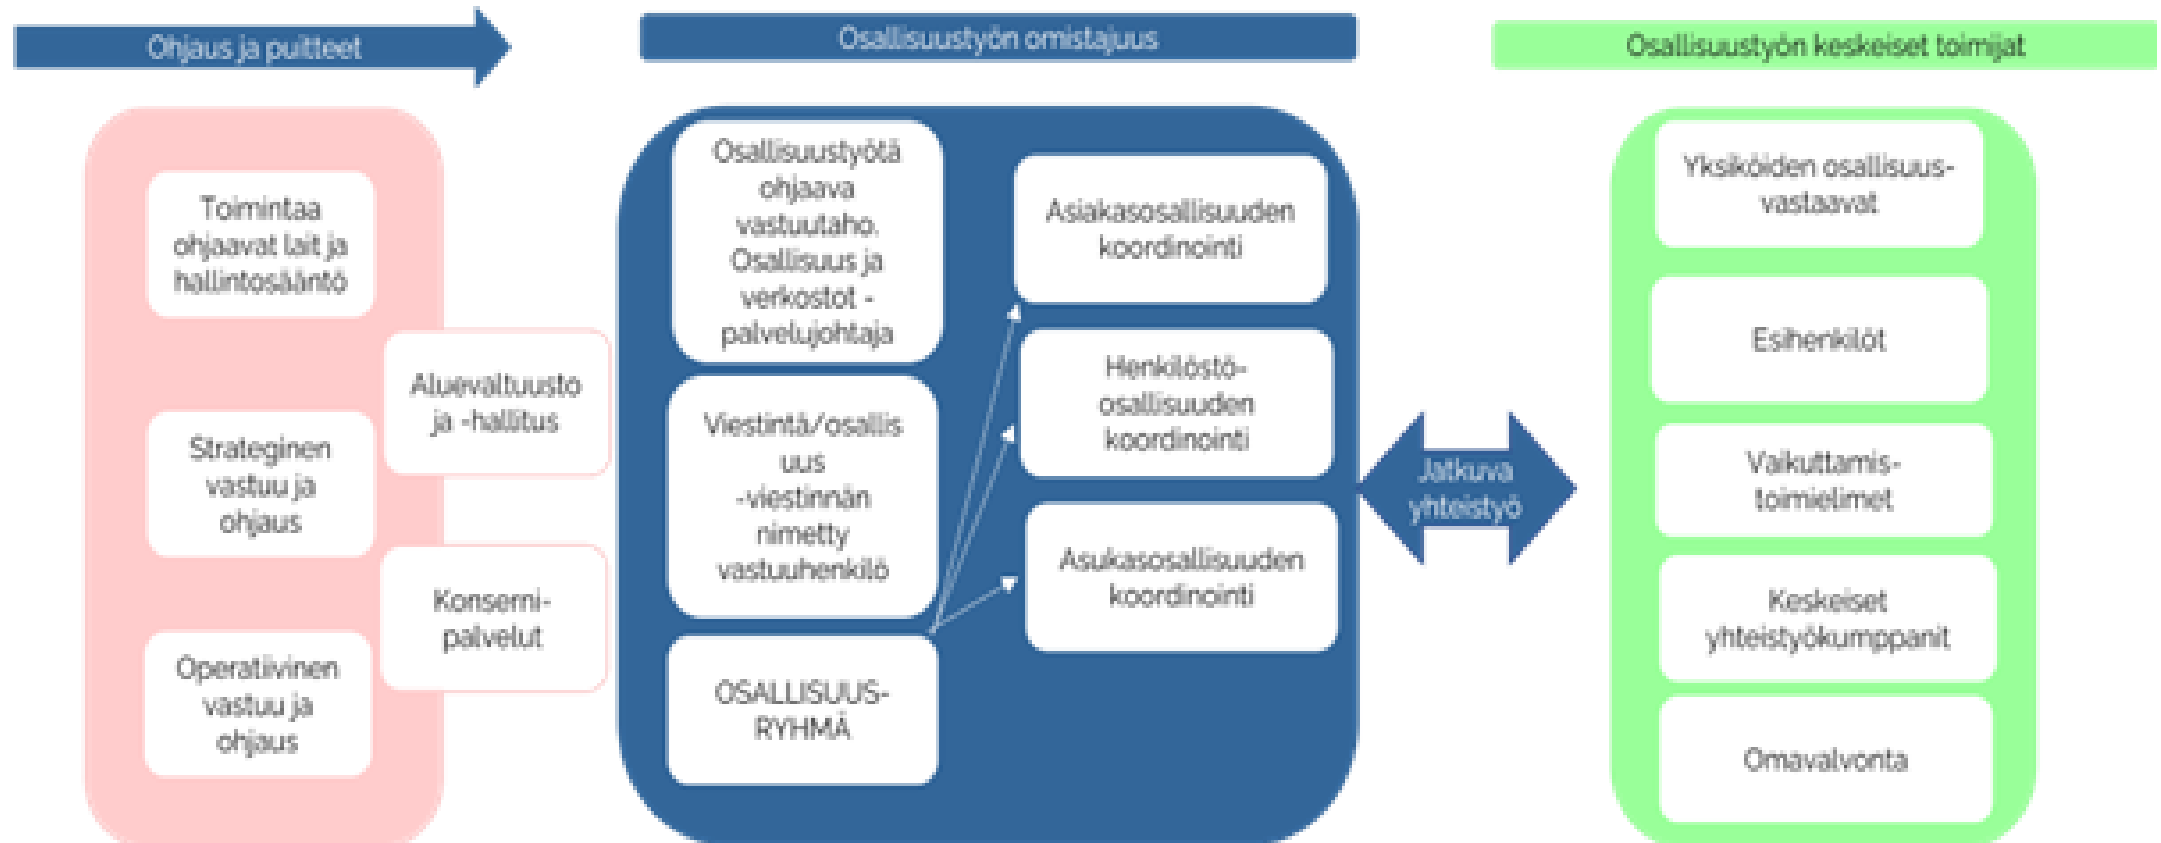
Ohjaus ja puitteet

Toimintaa ohjaavat lait ja hallintosääntö

Strateginen vastuu ja ohjaus

Operatiivinen vastuu ja ohjaus

Aluevaltuusto ja -hallitus

Konserni-palvelut

Osallisuustyön omistajuus

Osallisuustyötä ohjaava vastuutaho. Osallisuus ja verkostot -palvelujohtaja

Viestintä/osallisuus -viestinnän nimetty vastuuhenkilö

OSALLISUUS-RYHMÄ

Asiakasosallisuuden koordinointi

Henkilöstö-osallisuuden koordinointi

Asukasosallisuuden koordinointi

Jatkuva yhteistyö

Osallisuustyön keskeiset toimijat

Yksiköiden osallisuus-vastaavat

Esihenkilöt

Vaikuttamis-toimielimet

Keskeiset yhteistyökumppanit

Omavalvonta